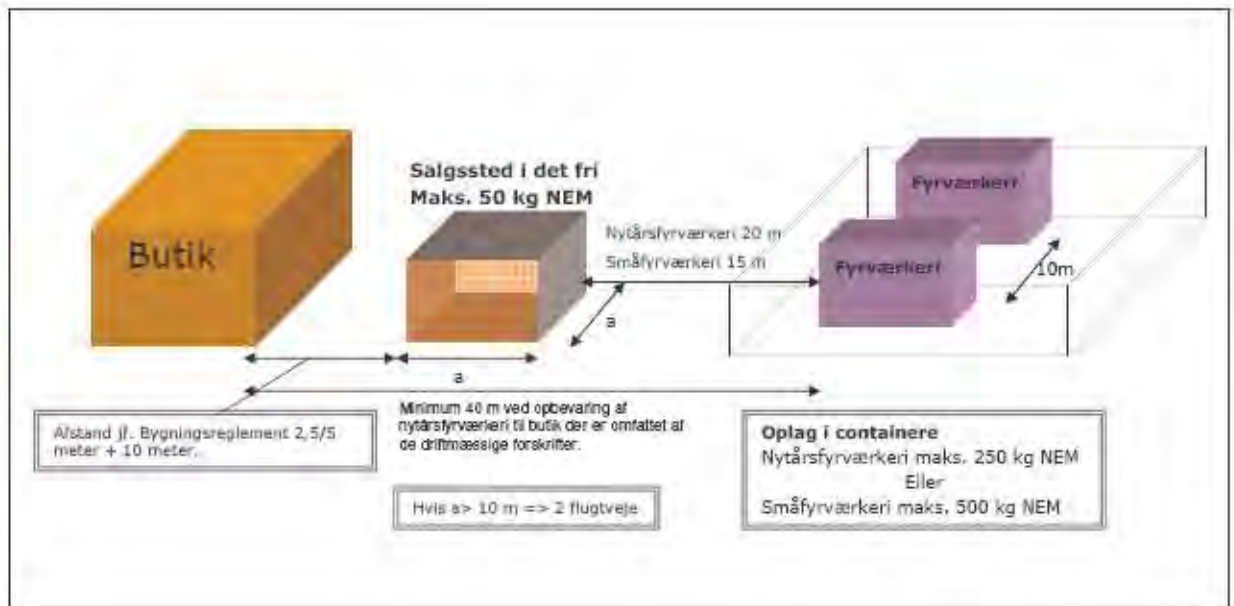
Butik

Salgssted i det fri
Maks. 50 kg NEM

Nytårsfyrværkeri 20 m
Småfyrværkeri 15 m

a

Fyrværkeri

Fyrværkeri

10m

a

Minimum 40 m ved opbevaring af nytårsfyrværkeri til butik der er omfattet af de driftmæssige forskrifter.

Afstand jf. Bygningsreglement 2,5/5 meter + 10 meter.

Hvis a> 10 m => 2 flugtveje

Oplag i containere
Nytårsfyrværkeri maks. 250 kg NEM
Eller
Småfyrværkeri maks. 500 kg NEM